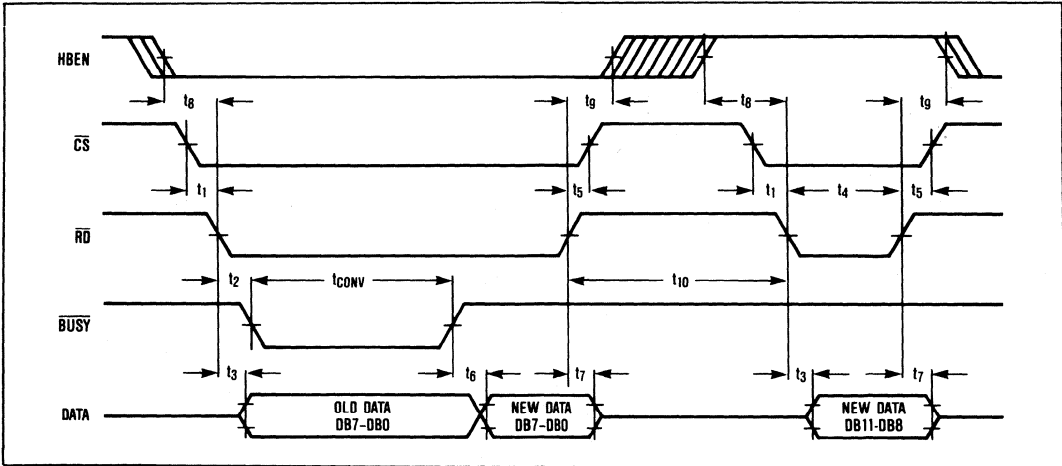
HBEN

$t_8$

$t_9$

$t_8$

$t_9$

$\overline{CS}$

$t_1$

$t_5$

$t_1$

$t_4$

$t_5$

$\overline{RD}$

$t_2$

$t_{CONV}$

$t_{10}$

$\overline{BUSY}$

$t_3$

$t_6$

$t_7$

$t_3$

$t_7$

DATA

OLD DATA DB7-DB0

NEW DATA DB7-DB0

NEW DATA DB11-DB8